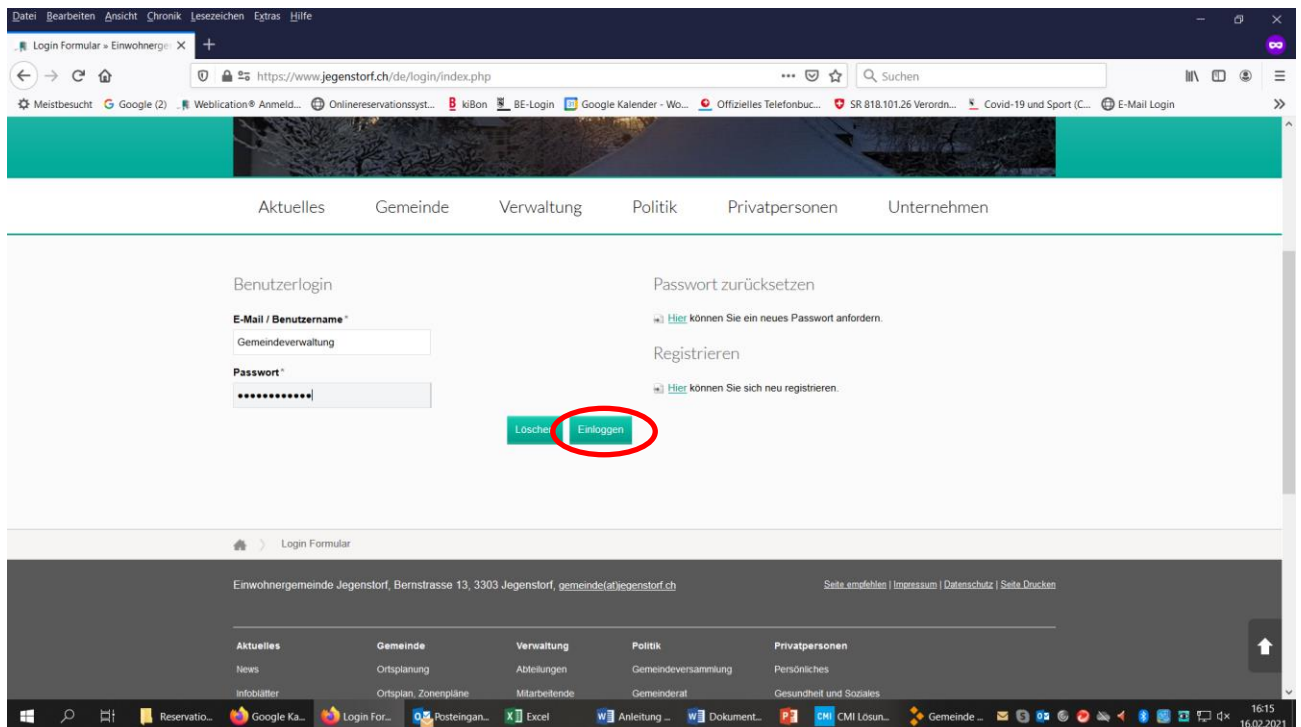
Datei Bearbeiten Ansicht Chronik Lesezeichen Extras Hilfe

Login Formular » Einwohnerge ×

https://www.jegenstorf.ch/de/login/index.php

Suchen

Meistbesucht Google (2) Weblication® Anmeld... Onlinereservationssyst... kiBon BE-Login Google Kalender - Wo... Offizielles Telefonbuc... SR 818.101.26 Verordn... Covid-19 und Sport (C... E-Mail Login

Aktuelles Gemeinde Verwaltung Politik Privatpersonen Unternehmen

Benutzerlogin

E-Mail / Benutzername*

Gemeindeverwaltung

Passwort*

•••••••••••••

Löschen Einloggen

Passwort zurücksetzen

Hier können Sie ein neues Passwort anfordern.

Registrieren

Hier können Sie sich neu registrieren.

Login Formular

Einwohnergemeinde Jegenstorf, Bernstrasse 13, 3303 Jegenstorf, gemeinde(at)jegenstorf.ch

Seite empfehlen | Impressum | Datenschutz | Seite Drucken

| Aktuelles | Gemeinde | Verwaltung | Politik | Privatpersonen |
|---|---|---|---|---|
| News | Ortsplanung | Abteilungen | Gemeindeversammlung | Persönliches |
| Infoblätter | Ortsplan, Zonenpläne | Mitarbeitende | Gemeinderat | Gesundheit und Soziales |

Reservatio... Google Ka... Login For... Posteingan... Excel Anleitung ... Dokument... CMI Lösun... Gemeinde ... 16:15 16.02.2021